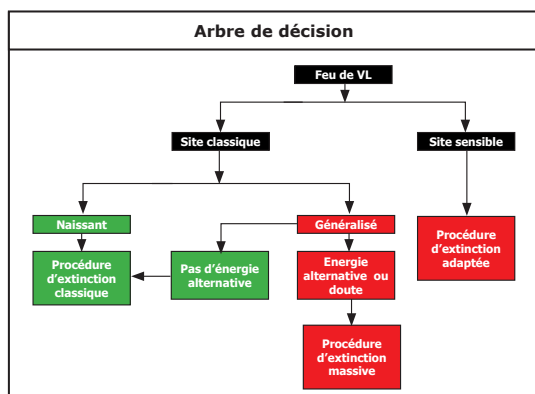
Arbre de décision

Feu de VL

Site classique

Site sensible

Naissant

Généralisé

Procédure d'extinction adaptée

Procédure d'extinction classique

Pas d'énergie alternative

Energie alternative ou doute

Procédure d'extinction massive